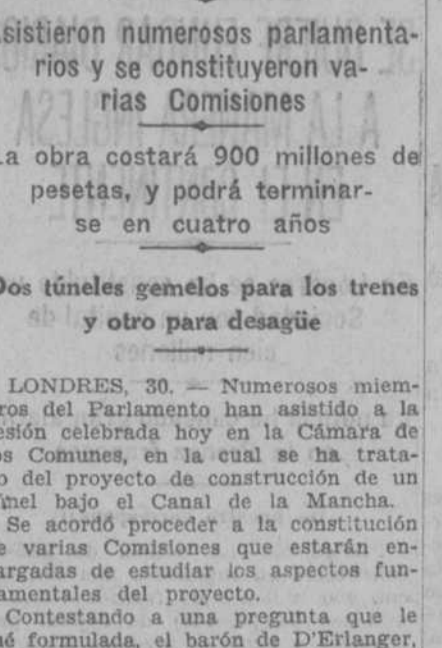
sistieron numerosos parlamentarios y se constituyeron varias Comisiones

a obra costará 900 millones de pesetas, y podrá terminarse en cuatro años

os túneles gemelos para los trenes y otro para desagüe

LONDRES, 30. — Numerosos miemros del Parlamento han asistido a la esión celebrada hoy en la Cámara de os Comunes, en la cual se ha tratao del proyecto de construcción de un únel bajo el Canal de la Mancha.

Se acordó proceder a la constitución e varias Comisiones que estarán enargadas de estudiar los aspectos funamentales del proyecto.

Contestando a una pregunta que le ué formulada, el barón de D'Erlanger,